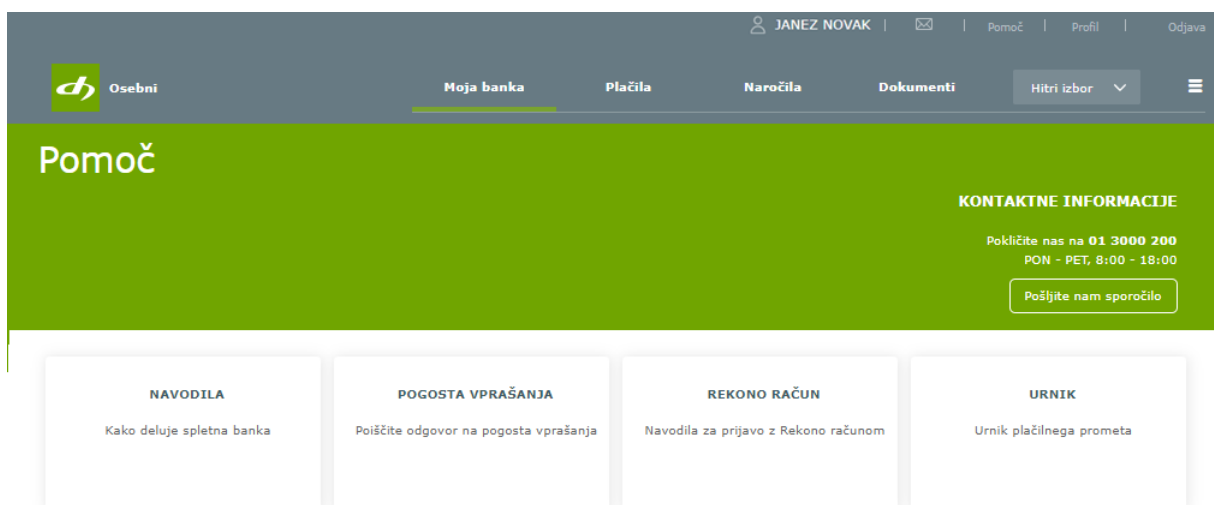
JANEZ NOVAK | Pomoč | Profil | Odjava

Osebni

Moja banka Plačila Naročila Dokumenti Hitri izbor

Pomoč

KONTAKTNE INFORMACIJE

Pokličite nas na 01 3000 200
PON - PET, 8:00 - 18:00

Pošljite nam sporočilo

NAVODILA
Kako deluje spletna banka

POGOSTA VPRAŠANJA
Poiščite odgovor na pogosta vprašanja

REKONO RAČUN
Navodila za prijavo z Rekono računom

URNIK
Urnik plačilnega prometa